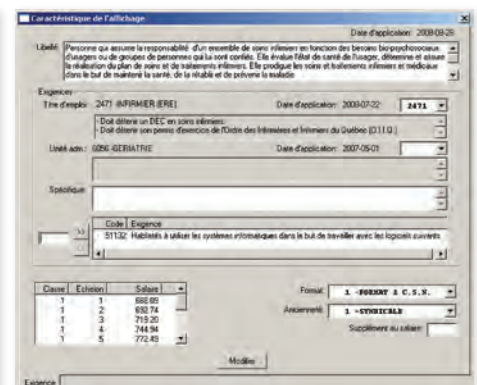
Caractéristique de l'affichage

Date d'application: 2008-09-26

Libellé: Personne qui assume la responsabilité d'un ensemble de soins infirmiers en fonction des besoins bio-psychosociaux d'usagers ou de groupes de personnes qui lui sont confiés. Elle évalue l'état de santé de l'usager, détermine et assure la réalisation du plan de soins et de traitements infirmiers. Elle prodigue les soins et traitements infirmiers et médicaux dans le but de maintenir la santé, de la rétablir et de prévenir la maladie.

Exigences

Titre d'emploi: 2471 -INFIRMIER (ERE) Date d'application: 2008-07-22 2471

- Doit détenir un DEC en soins infirmiers.
- Doit détenir son permis d'exercice de l'Ordre des Infirmières et Infirmiers du Québec (O.I.I.Q.)

Unité adm.: 6056 -GERIATRIE Date d'application: 2007-05-01

Spécifique:

>>

| Code | Exigence |
|---|---|
| 51132 | Habileté à utiliser les systèmes informatiques dans le but de travailler avec les logiciels suivants |

| Classe | Echelon | Salaire |
|---|---|---|
| 1 | 1 | 668.65 |
| 1 | 2 | 692.74 |
| 1 | 3 | 719.20 |
| 1 | 4 | 744.94 |
| 1 | 5 | 772.49 |

Format: 1 -FORENT & C.S.N.

Ancienneté: 1 -SYNDICALE

Supplément au salaire:

Modifier

Exigence: